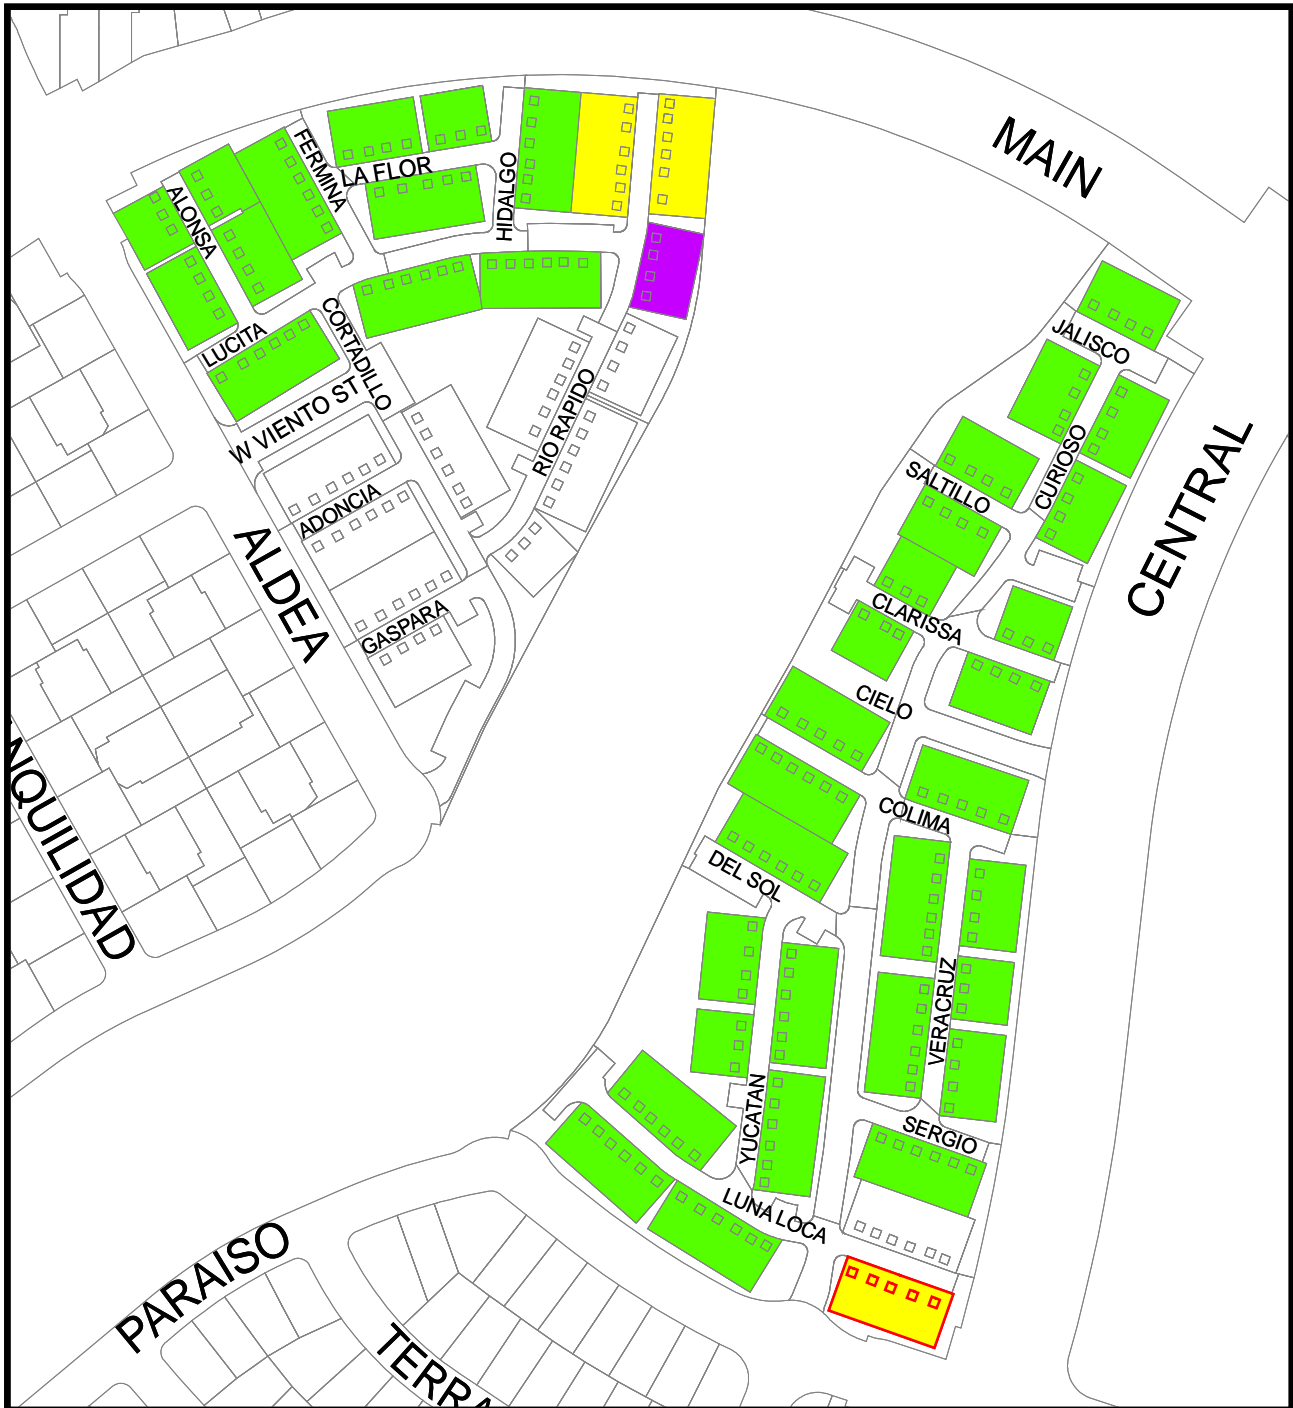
MAIN
LA FLOR
FERMINA
ALONSA
HIDALGO
LUCITA
CORTADILLO
W VIENTO ST
RIO RAPIDO
ADONCIA
GASPARA
ALDEA
NQUILIDAD
JALISCO
CURIOSO
SALTILLO
CENTRAL
CLARISSA
CIELO
COLIMA
DEL SOL
VERACRUZ
YUCATAN
SERGIO
LUNA LOCA
PARAISO
TERRA